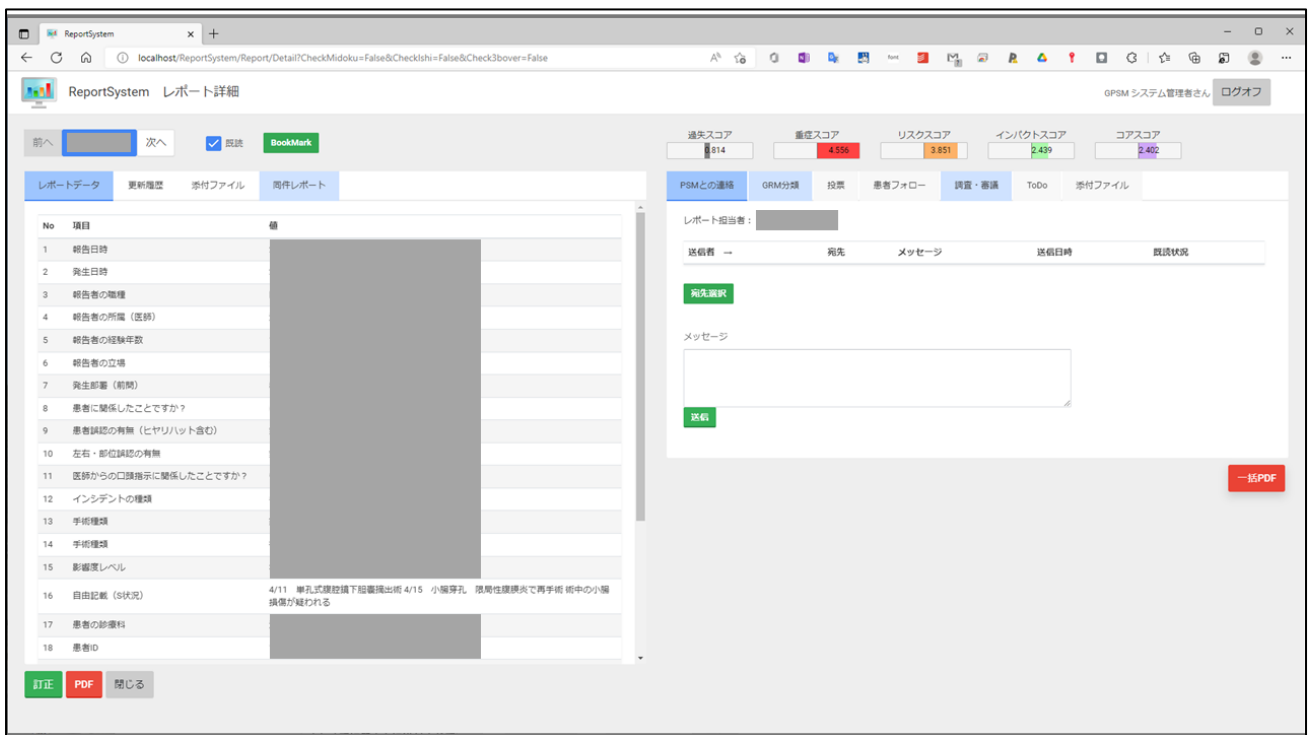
ReportSystem ×
+

localhost/ReportSystem/Report/Detail?CheckMidoku=False&CheckIshi=False&Check3bover=False

ReportSystem レポート詳細

GPSM システム管理者さん ログオフ

前へ 次へ 既読 BookMark

過失スコア 0.814
重症スコア 4.556
リスクスコア 3.851
インパクトスコア 2.439
コアスコア 2.402

レポートデータ 更新履歴 添付ファイル 同件レポート

| No | 項目 | 値 |
|---|---|---|
| 1 | 報告日時 | |
| 2 | 発生日時 | |
| 3 | 報告者の職種 | |
| 4 | 報告者の所属(医師) | |
| 5 | 報告者の経験年数 | |
| 6 | 報告者の立場 | |
| 7 | 発生部署(前間) | |
| 8 | 患者に関係したことですか? | |
| 9 | 患者誤認の有無(ヒヤリハット含む) | |
| 10 | 左右・部位誤認の有無 | |
| 11 | 医師からの口頭指示に関係したことですか? | |
| 12 | インシデントの種類 | |
| 13 | 手術種類 | |
| 14 | 手術種類 | |
| 15 | 影響度レベル | |
| 16 | 自由記載(S状況) | 4/11 単孔式腹腔鏡下胆嚢摘出術 4/15 小腸穿孔 限局性腹膜炎で再手術 術中の小腸損傷が疑われる |
| 17 | 患者の診療科 | |
| 18 | 患者ID | |

訂正 PDF 閉じる

PSMとの連絡 GRM分類 投票 患者フォロー 調査・審議 ToDo 添付ファイル

レポート担当者:

| 送信者 → | 宛先 | メッセージ | 送信日時 | 既読状況 |
|---|---|---|---|---|

宛先選択

メッセージ

送信

一括PDF